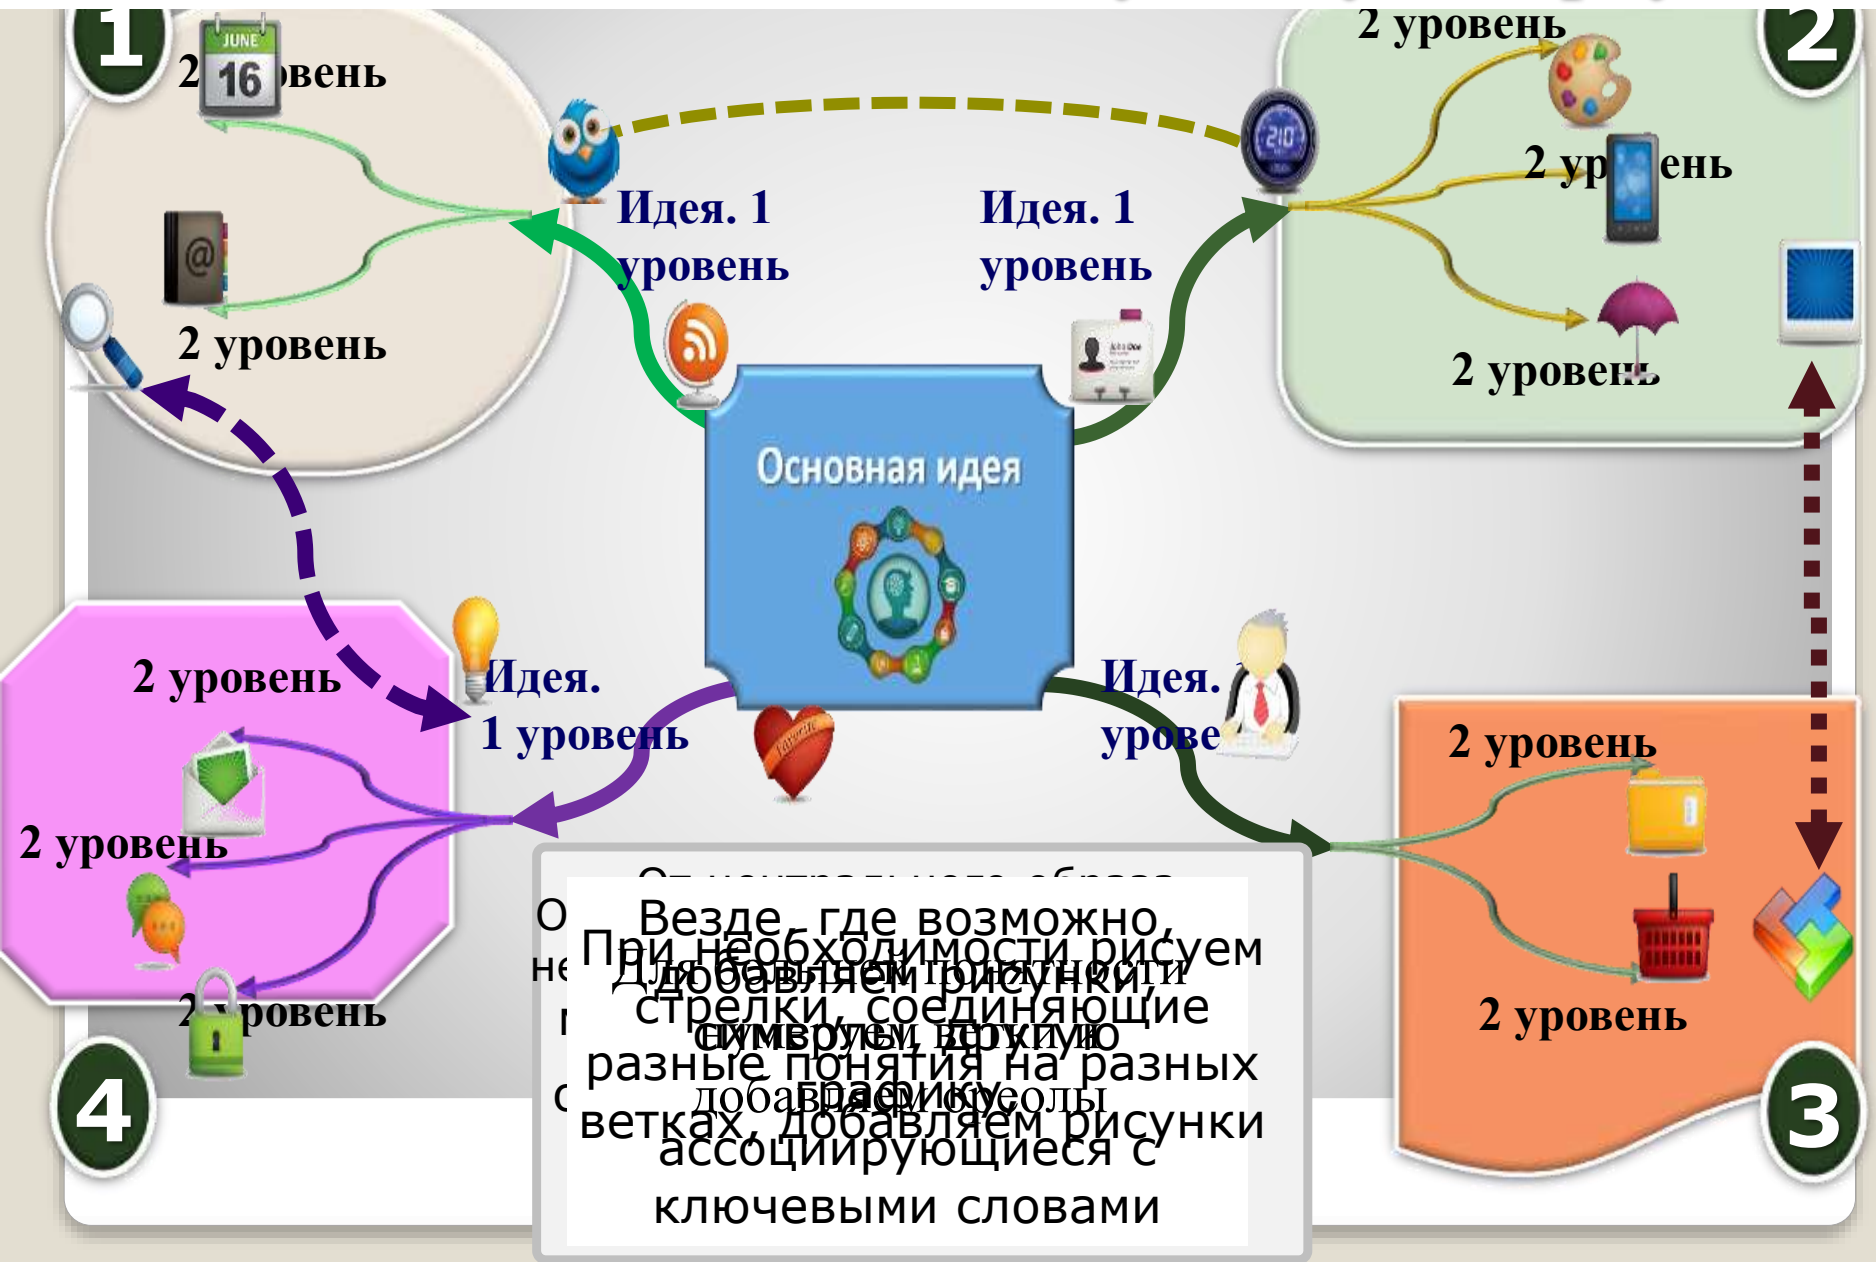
1

JUNE 16

2 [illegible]вень

2 уровень

Идея. 1 уровень

Идея. 1 уровень

2 уровень

2 ур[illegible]ень

2 уровень

2

Основная идея

2 уровень

Идея. 1 уровень

2 уровень

2 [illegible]ровень

4

Идея. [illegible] урове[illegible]

2 уровень

2 уровень

3

Везде, где возможно, При необходимости рисуем стрелки, соединяющие разные понятия на разных ветках, добавляем рисунки ассоциирующиеся с ключевыми словами